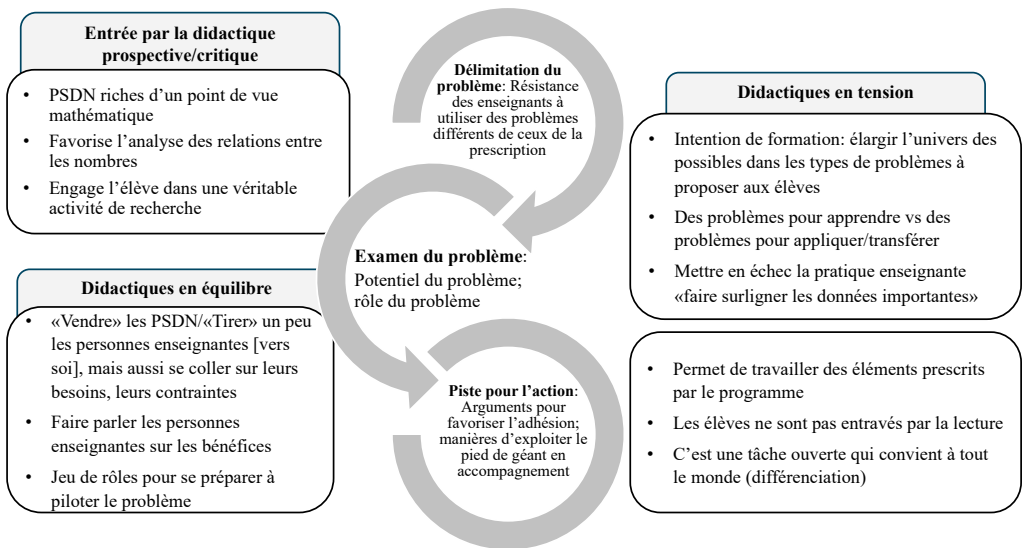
Entrée par la didactique prospective/critique

- PSDN riches d'un point de vue mathématique
- Favorise l'analyse des relations entre les nombres
- Engage l'élève dans une véritable activité de recherche

Délimitation du problème: Résistance des enseignants à utiliser des problèmes différents de ceux de la prescription

Examen du problème: Potentiel du problème; rôle du problème

Piste pour l'action: Arguments pour favoriser l'adhésion; manières d'exploiter le pied de géant en accompagnement

Didactiques en équilibre

- «Vendre» les PSDN/«Tirer» un peu les personnes enseignantes [vers soi], mais aussi se coller sur leurs besoins, leurs contraintes
- Faire parler les personnes enseignantes sur les bénéfices
- Jeu de rôles pour se préparer à piloter le problème

Didactiques en tension

- Intention de formation: élargir l'univers des possibles dans les types de problèmes à proposer aux élèves
- Des problèmes pour apprendre vs des problèmes pour appliquer/transférer
- Mettre en échec la pratique enseignante «faire surligner les données importantes»

- Permet de travailler des éléments prescrits par le programme
- Les élèves ne sont pas entravés par la lecture
- C'est une tâche ouverte qui convient à tout le monde (différenciation)